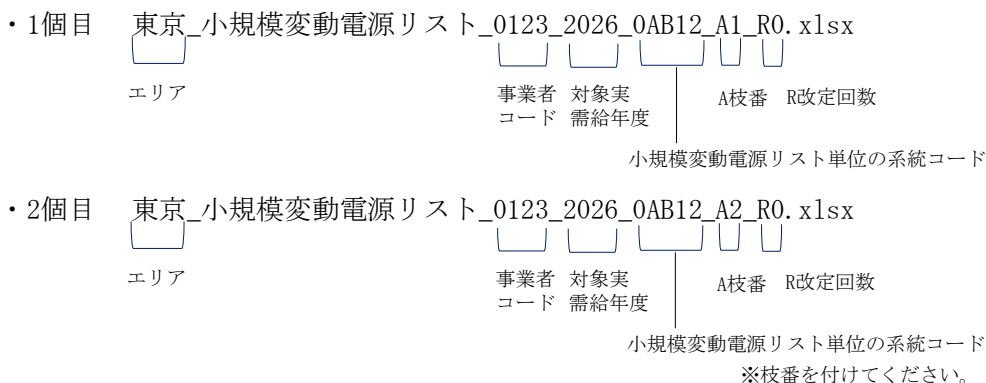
・1個目　東京_小規模変動電源リスト_0123_2026_0AB12_A1_R0.xlsx

エリア

事業者コード　対象実需給年度

A枝番　R改定回数

小規模変動電源リスト単位の系統コード

・2個目　東京_小規模変動電源リスト_0123_2026_0AB12_A2_R0.xlsx

エリア

事業者コード　対象実需給年度

A枝番　R改定回数

小規模変動電源リスト単位の系統コード

※枝番を付けてください。